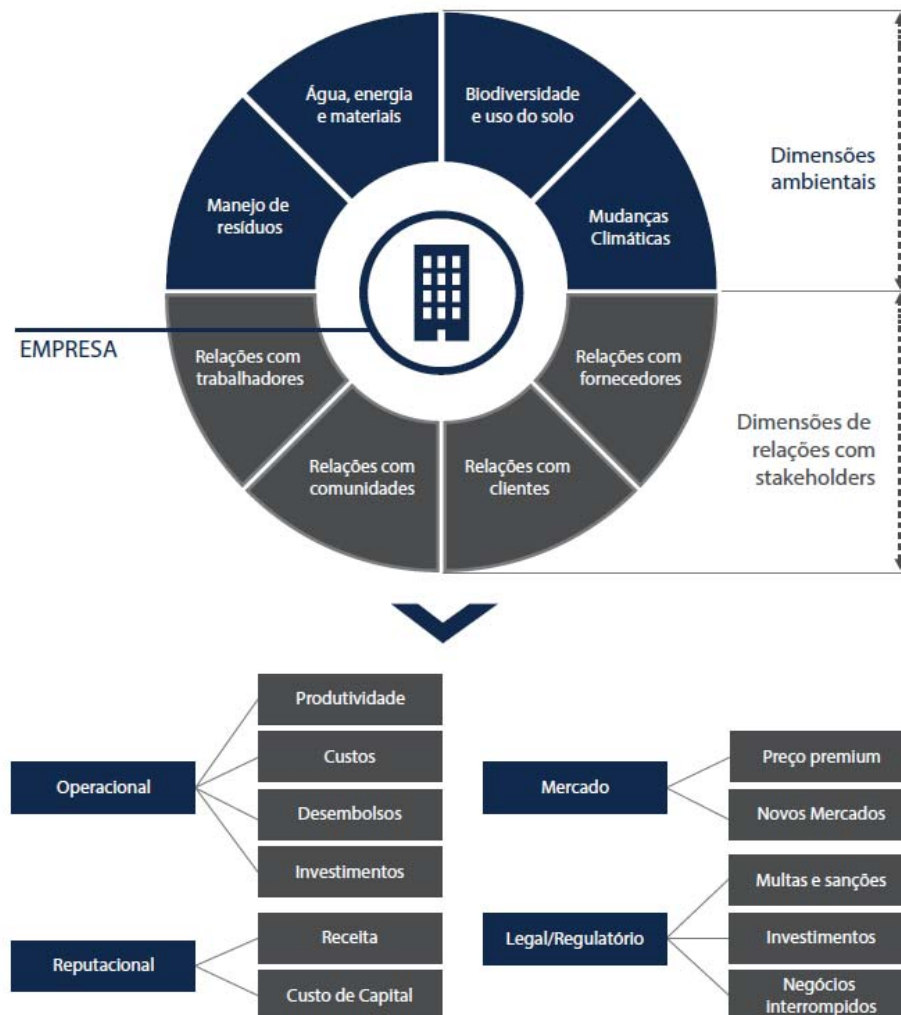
Água, energia e materiais

Biodiversidade e uso do solo

Manejo de resíduos

Mudanças Climáticas

Dimensões ambientais

EMPRESA

Relações com trabalhadores

Relações com fornecedores

Relações com comunidades

Relações com clientes

Dimensões de relações com stakeholders

Operacional

Produtividade

Custos

Desembolsos

Investimentos

Mercado

Preço premium

Novos Mercados

Reputacional

Receita

Custo de Capital

Legal/Regulatório

Multas e sanções

Investimentos

Negócios interrompidos